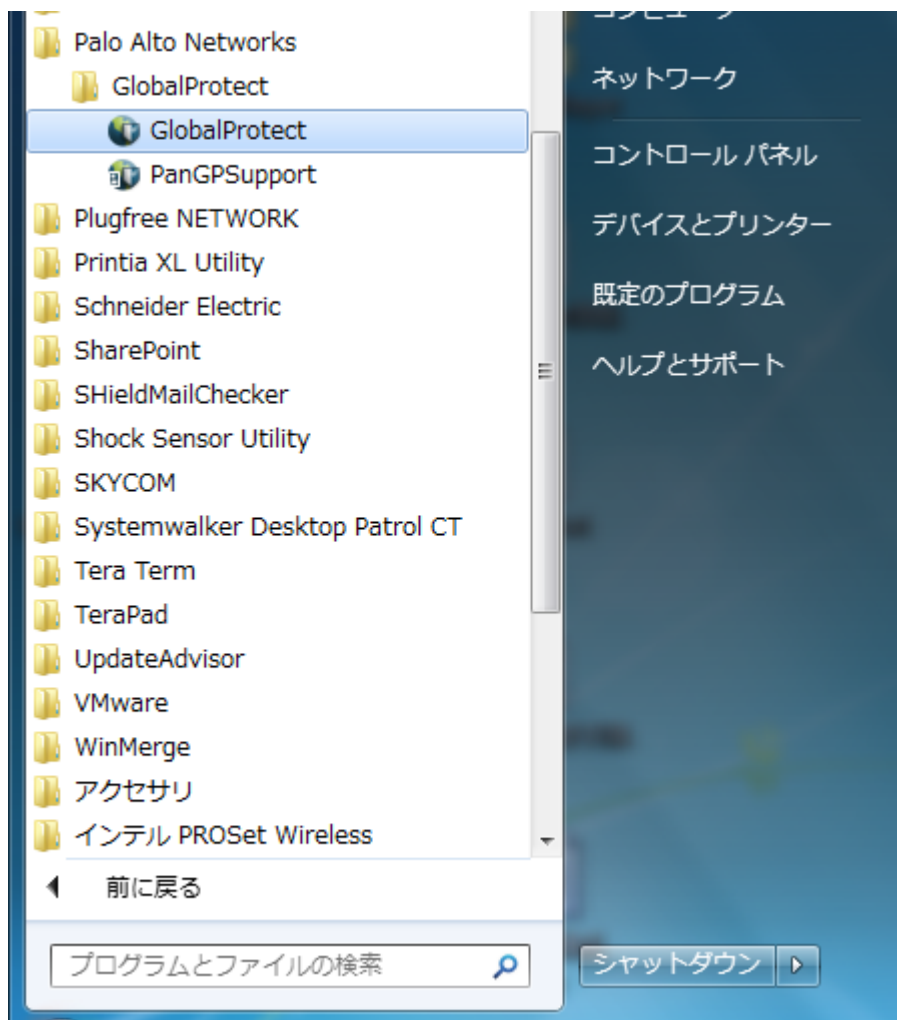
Palo Alto Networks
GlobalProtect
GlobalProtect
PanGPSupport
Plugfree NETWORK
Printia XL Utility
Schneider Electric
SharePoint
SHieldMailChecker
Shock Sensor Utility
SKYCOM
Systemwalker Desktop Patrol CT
Tera Term
TeraPad
UpdateAdvisor
VMware
WinMerge
アクセサリ
インテル PROSet Wireless
前に戻る
プログラムとファイルの検索

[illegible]
ネットワーク
コントロール パネル
デバイスとプリンター
既定のプログラム
ヘルプとサポート
シャットダウン